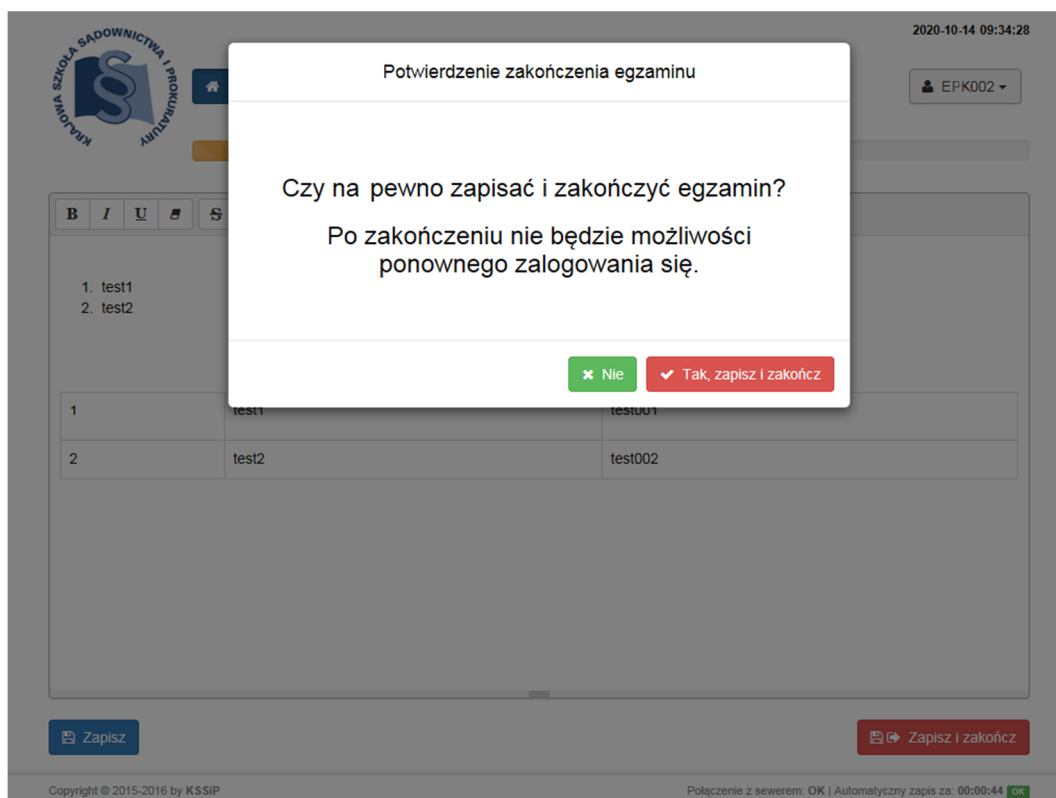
2020-10-14 09:34:28

KRAJOWA SZKOŁA SĄDOWNICTWA I PROKURATURY

EPK002

B I U S

1. test1
2. test2

| 1 | test1 | test001 |
|---|---|---|
| 2 | test2 | test002 |

Potwierdzenie zakończenia egzaminu

Czy na pewno zapisać i zakończyć egzamin?

Po zakończeniu nie będzie możliwości ponownego zalogowania się.

Nie
Tak, zapisz i zakończ

Zapisz
Zapisz i zakończ

Copyright © 2015-2016 by KSSiP
Połączenie z sewerem: OK | Automatyczny zapis za: 00:00:44 OK